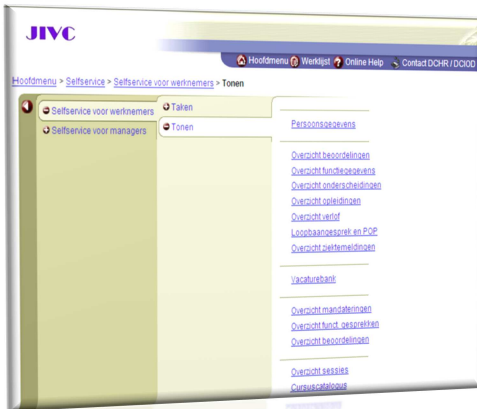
JIVC

Hoofdmenu Werklijst Online Help Contact DCHR / DCIOD

Hoofdmenu > Selfservice > Selfservice voor werknemers > Tonen

Selfservice voor werknemers
Selfservice voor managers

Taken
Tonen

Persoonsgegevens

Overzicht beoordelingen
Overzicht functiegegevens
Overzicht onderscheidingen
Overzicht opleidingen
Overzicht verlof
Loopbaangesprek en POP
Overzicht ziektemeldingen

Vacaturebank

Overzicht mandateringen
Overzicht funct. gesprekken
Overzicht beoordelingen

Overzicht sessies
Cursuscatalogus